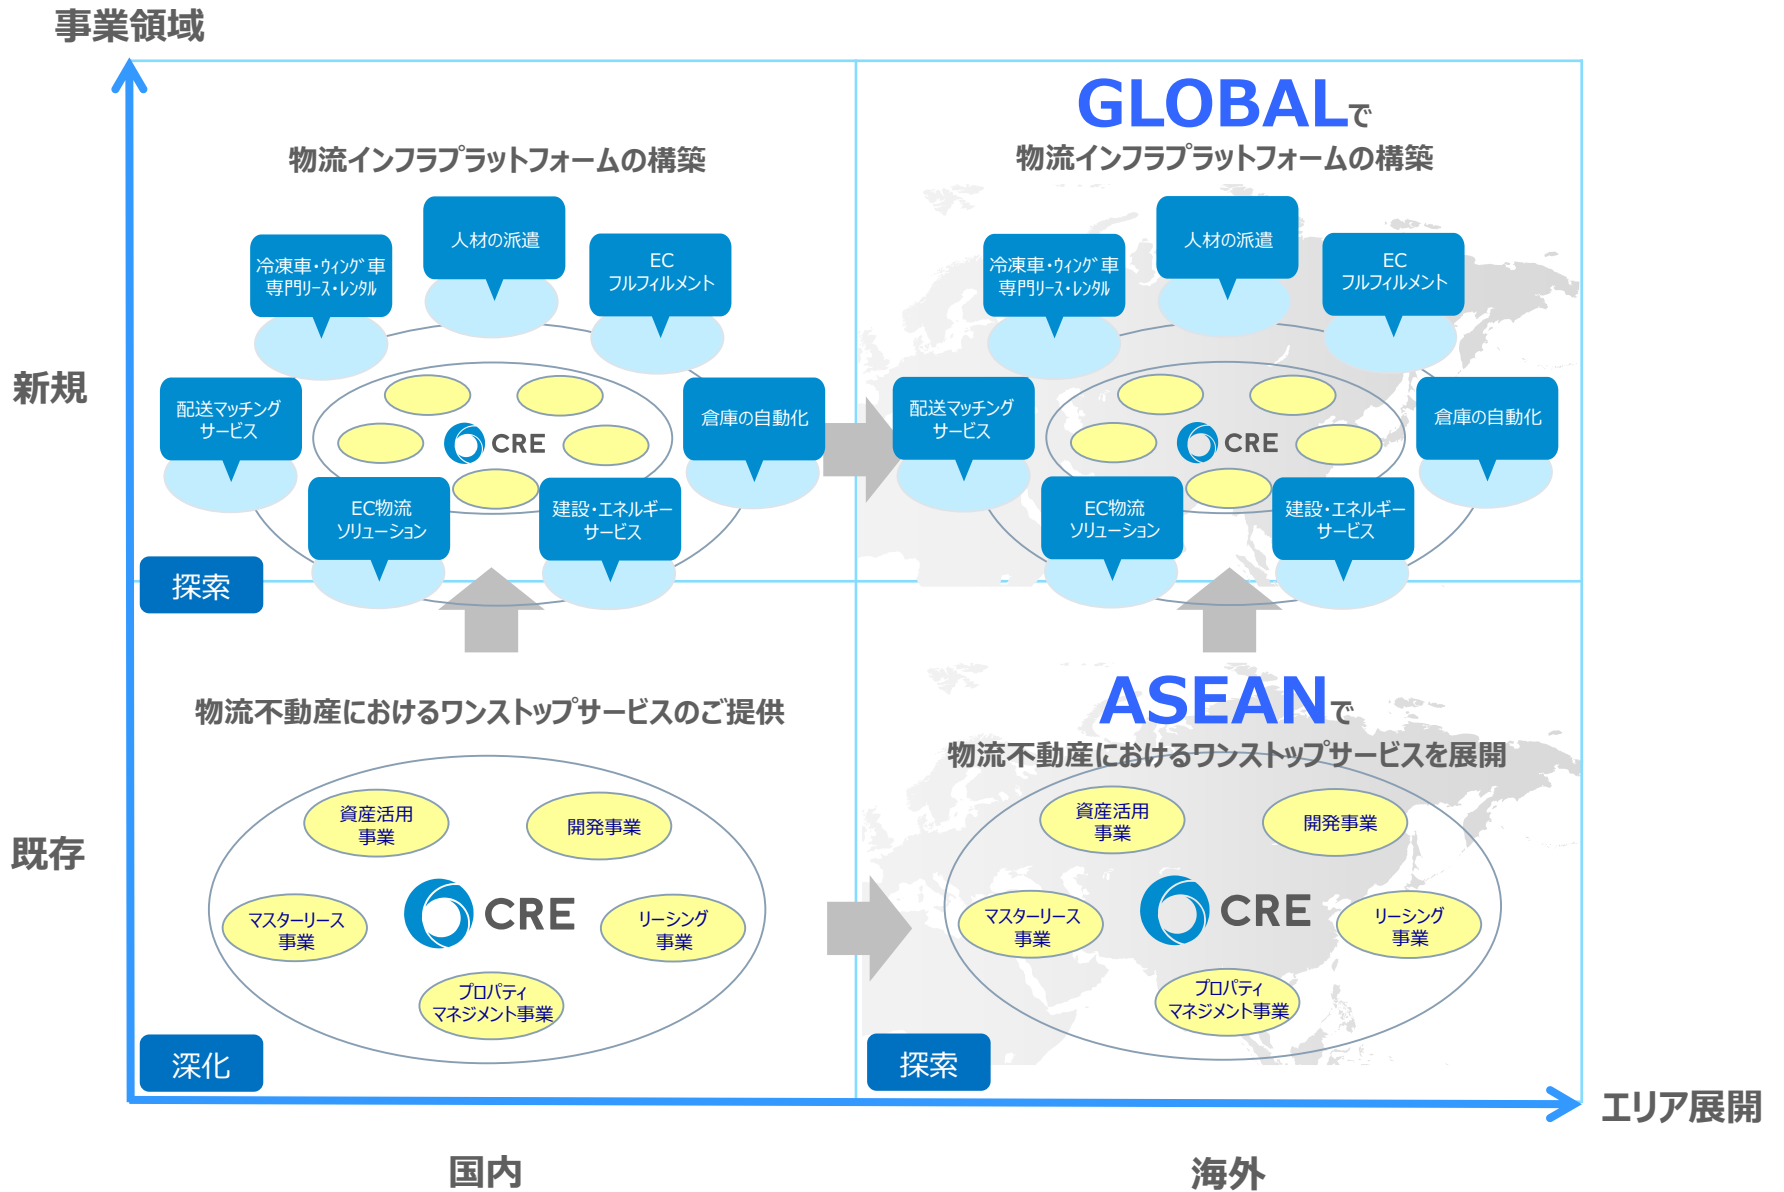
事業領域

GLOBALで
物流インフラプラットフォームの構築

物流インフラプラットフォームの構築

人材の派遣
冷凍車・ウィング車
専門リース・レンタル
EC
フルフィルメント
配送マッチング
サービス
CRE
倉庫の自動化
EC物流
ソリューション
建設・エネルギー
サービス
探索

人材の派遣
冷凍車・ウィング車
専門リース・レンタル
EC
フルフィルメント
配送マッチング
サービス
CRE
倉庫の自動化
EC物流
ソリューション
建設・エネルギー
サービス

新規

物流不動産におけるワンストップサービスのご提供

ASEANで
物流不動産におけるワンストップサービスを展開

既存

資産活用
事業
開発事業
CRE
マスターリース
事業
リーシング
事業
プロパティ
マネジメント事業
深化

資産活用
事業
開発事業
CRE
マスターリース
事業
リーシング
事業
プロパティ
マネジメント事業
探索

エリア展開

国内

海外